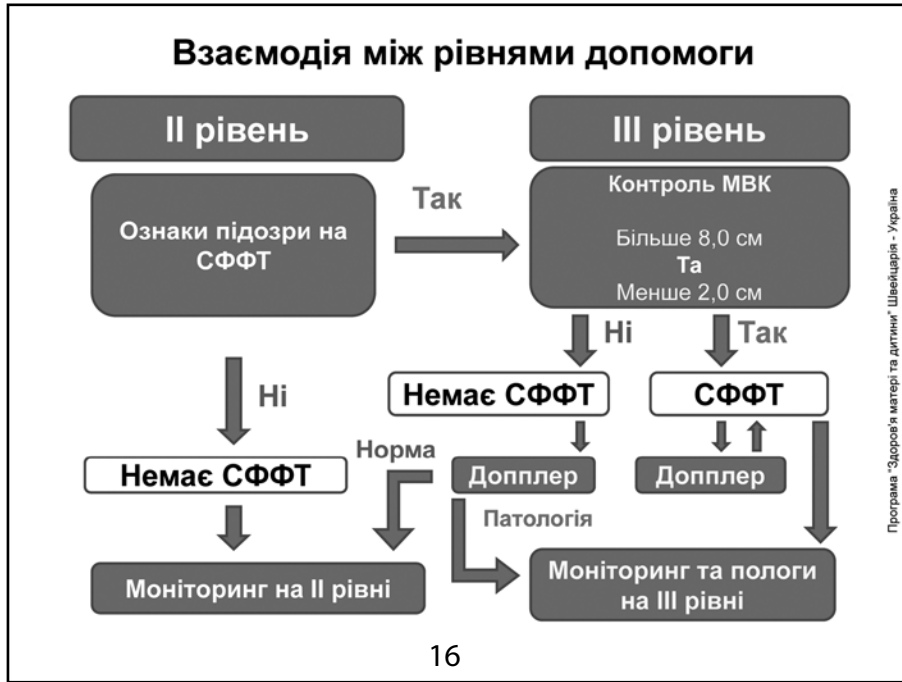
Взаємодія між рівнями допомоги

II рівень

III рівень

Ознаки підозри на СФФТ

Так

Контроль МВК

Більше 8,0 см
Та
Менше 2,0 см

Ні

Так

Ні

Немає СФФТ

СФФТ

Немає СФФТ

Норма

Допплер

Допплер

Патологія

Моніторинг на II рівні

Моніторинг та пологи на III рівні

16

Програма "Здоров'я матері та дитини" Швейцарія - Україна